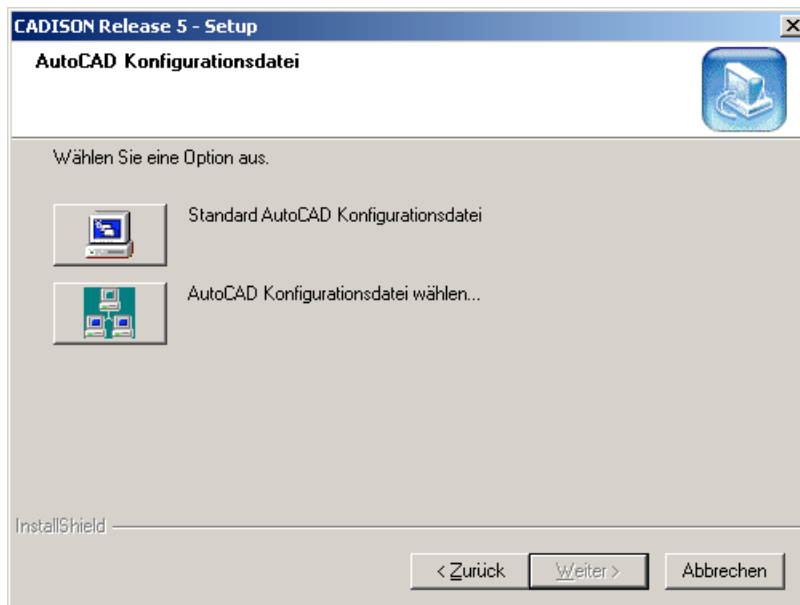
CADISON Release 5 - Setup

AutoCAD Konfigurationsdatei

Wählen Sie eine Option aus.

Standard AutoCAD Konfigurationsdatei

AutoCAD Konfigurationsdatei wählen...

InstallShield

< Zurück

Weiter >

Abbrechen